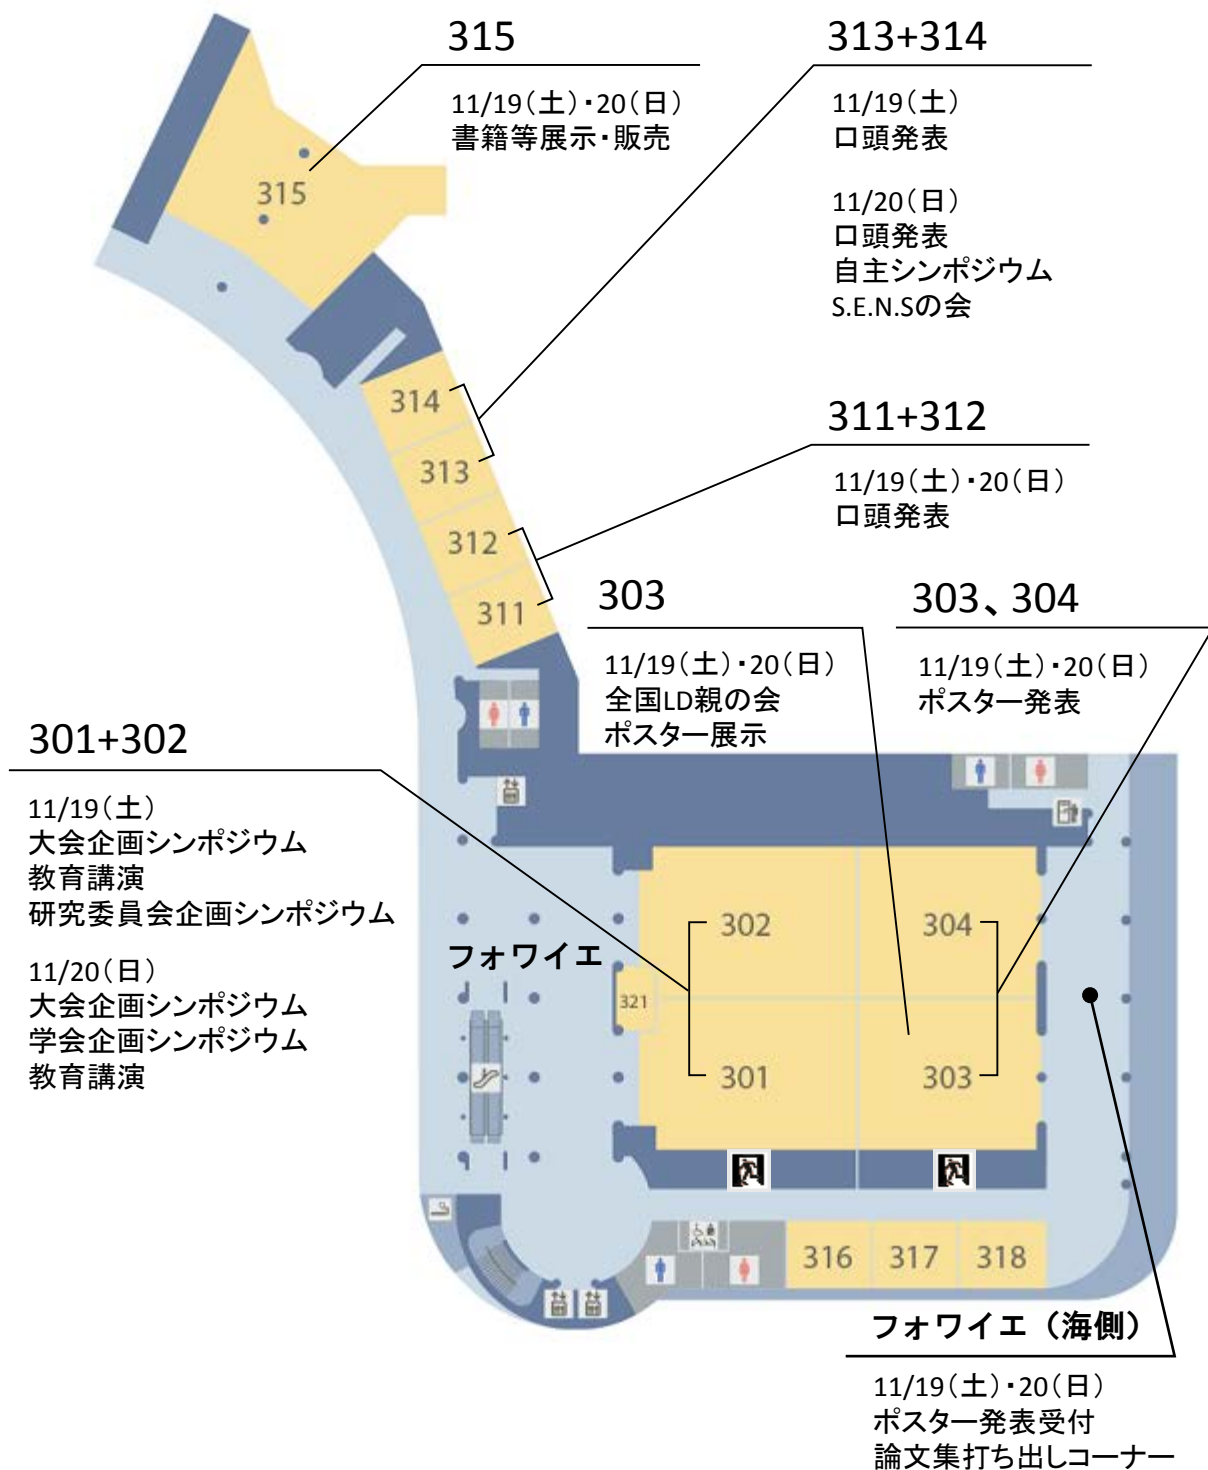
315

11/19(土)・20(日)
書籍等展示・販売

313+314

11/19(土)
口頭発表

11/20(日)
口頭発表
自主シンポジウム
S.E.N.Sの会

315

314
313
312
311

311+312

11/19(土)・20(日)
口頭発表

303

11/19(土)・20(日)
全国LD親の会
ポスター展示

303、304

11/19(土)・20(日)
ポスター発表

301+302

11/19(土)
大会企画シンポジウム
教育講演
研究委員会企画シンポジウム

11/20(日)
大会企画シンポジウム
学会企画シンポジウム
教育講演

フォワイエ

321
302
304
301
303

316
317
318

フォワイエ(海側)

11/19(土)・20(日)
ポスター発表受付
論文集打ち出しコーナー